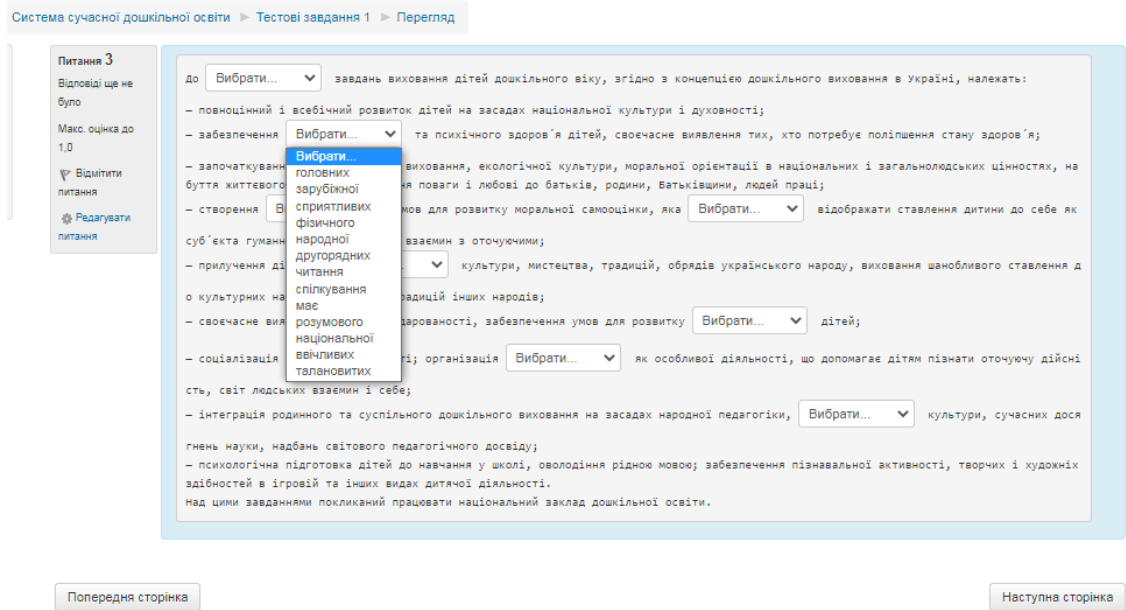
Система сучасної дошкільної освіти ► Тестові завдання 1 ► Перегляд

Питання 3
Відповіді ще не було
Макс. оцінка до 1,0
Відмітити питання
Редагувати питання

До Вибрати... завдань виховання дітей дошкільного віку, згідно з концепцією дошкільного виховання в Україні, належать:

– повноцінний і всебічний розвиток дітей на засадах національної культури і духовності;

– забезпечення Вибрати... та психічного здоров'я дітей, своєчасне виявлення тих, хто потребує поліпшення стану здоров'я;

– започаткуванн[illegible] виховання, екологічної культури, моральної орієнтації в національних і загальнолюдських цінностях, на буття життєвого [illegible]я поваги і любові до батьків, родини, Батьківщини, людей праці;

– створення В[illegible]мов для розвитку моральної самооцінки, яка Вибрати... відображати ставлення дитини до себе як суб'єкта гуманн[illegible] взаємин з оточуючими;

– прилучення ді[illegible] культури, мистецтва, традицій, обрядів українського народу, виховання шанобливого ставлення д о культурних на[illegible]радицій інших народів;

– своєчасне вия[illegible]дарованості, забезпечення умов для розвитку Вибрати... дітей;

– соціалізація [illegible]і; організація Вибрати... як особливої діяльності, що допомагає дітям пізнати оточуючу дійсні сть, світ людських взаємин і себе;

– інтеграція родинного та суспільного дошкільного виховання на засадах народної педагогіки, Вибрати... культури, сучасних досягнень науки, надбань світового педагогічного досвіду;

– психологічна підготовка дітей до навчання у школі, оволодіння рідною мовою; забезпечення пізнавальної активності, творчих і художніх здібностей в ігровій та інших видах дитячої діяльності.
Над цими завданнями покликаний працювати національний заклад дошкільної освіти.

Вибрати...
головних
зарубіжної
сприятливих
фізичного
народної
другорядних
читання
спілкування
має
розумового
національної
ввічливих
талановитих

Попередня сторінка
Наступна сторінка